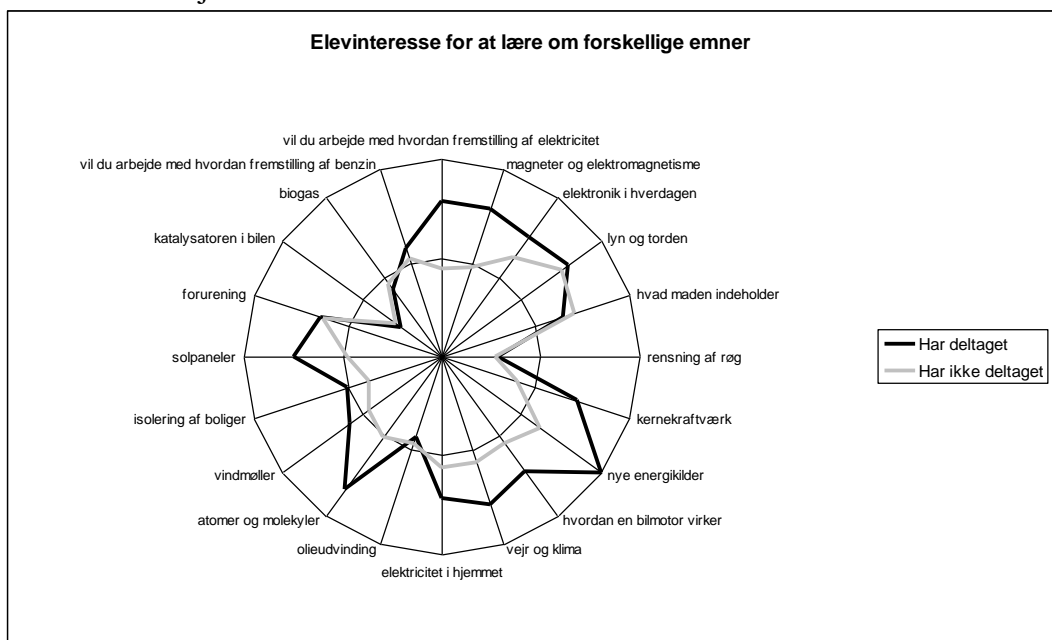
Elevinteresse for at lære om forskellige emner

vil du arbejde med hvordan fremstilling af elektricitet
magneter og elektromagnetisme
elektronik i hverdagen
lyn og torden
hvad maden indeholder
rensning af røg
kernekraftværk
nye energikilder
hvordan en bilmotor virker
vejr og klima
elektricitet i hjemmet
olieudvinding
atomer og molekyler
vindmøller
isolering af boliger
solpaneler
forurening
katalysatoren i bilen
biogas
vil du arbejde med hvordan fremstilling af benzin

Har deltaget
Har ikke deltaget